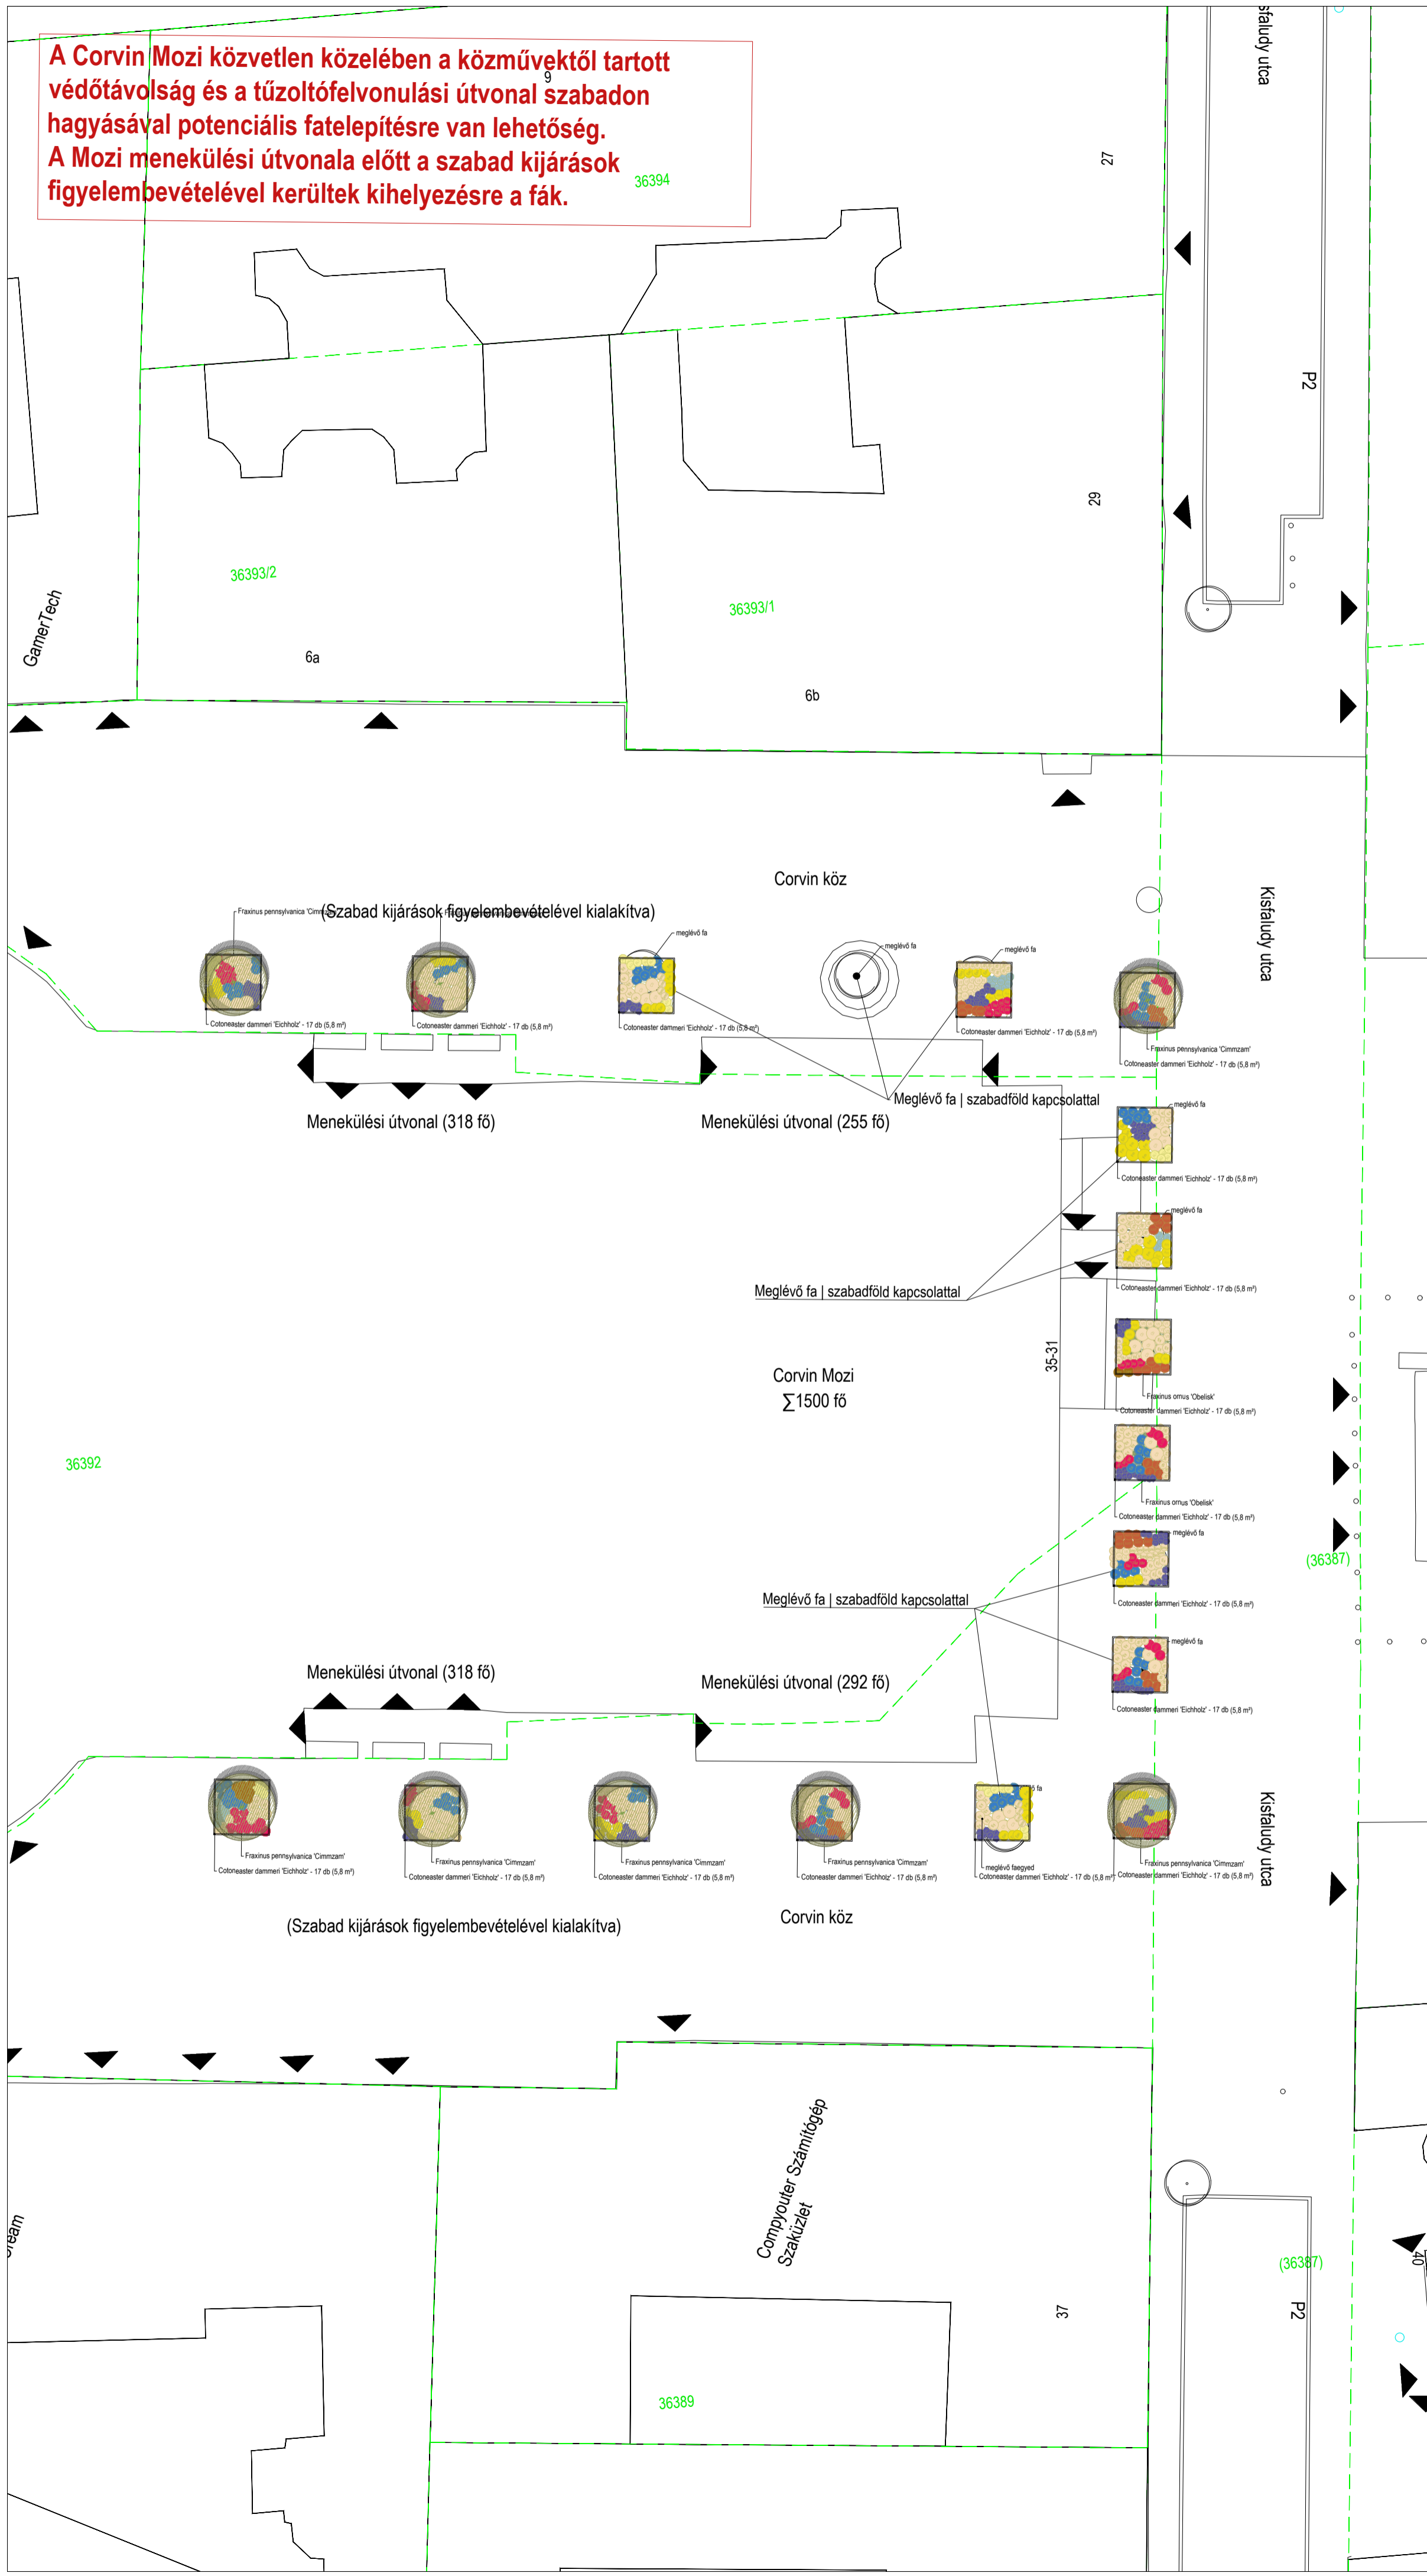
A Corvin Mozi közvetlen közelében a közművektől tartott védőtávolság és a tűzoltófelvonulási útvonal szabadon hagyásával potenciális fatelepítésre van lehetőség.
A Mozi menekülési útvonala előtt a szabad kijáratok figyelembevételével kerültek kihelyezésre a fák.

9
36394
27
sfaludy utca
P2
29
36393/2
36393/1
GamerTech
6a
6b

Corvin köz
(Szabad kijáratok figyelembevételével kialakítva)
Fraxinus pennsylvanica 'Cimmzam'
meglévő fa
meglévő fa
meglévő fa
Kisfaludy utca
Cotoneaster dammeri 'Eichholz' - 17 db (5,8 m²)
Cotoneaster dammeri 'Eichholz' - 17 db (5,8 m²)
Cotoneaster dammeri 'Eichholz' - 17 db (5,8 m²)
Cotoneaster dammeri 'Eichholz' - 17 db (5,8 m²)
Fraxinus pennsylvanica 'Cimmzam'
Cotoneaster dammeri 'Eichholz' - 17 db (5,8 m²)
Meglévő fa | szabadföld kapcsolattal
Menekülési útvonal (318 fő)
Menekülési útvonal (255 fő)
meglévő fa
Cotoneaster dammeri 'Eichholz' - 17 db (5,8 m²)
meglévő fa
Meglévő fa | szabadföld kapcsolattal
Cotoneaster dammeri 'Eichholz' - 17 db (5,8 m²)
35-31
Corvin Mozi
∑1500 fő
Fraxinus ornus 'Obelisk'
Cotoneaster dammeri 'Eichholz' - 17 db (5,8 m²)
36392
Fraxinus ornus 'Obelisk'
Cotoneaster dammeri 'Eichholz' - 17 db (5,8 m²)
meglévő fa
(36387)
Meglévő fa | szabadföld kapcsolattal
Cotoneaster dammeri 'Eichholz' - 17 db (5,8 m²)
meglévő fa
Menekülési útvonal (318 fő)
Menekülési útvonal (292 fő)
Cotoneaster dammeri 'Eichholz' - 17 db (5,8 m²)
fa
Fraxinus pennsylvanica 'Cimmzam'
Cotoneaster dammeri 'Eichholz' - 17 db (5,8 m²)
Fraxinus pennsylvanica 'Cimmzam'
Cotoneaster dammeri 'Eichholz' - 17 db (5,8 m²)
Fraxinus pennsylvanica 'Cimmzam'
Cotoneaster dammeri 'Eichholz' - 17 db (5,8 m²)
Fraxinus pennsylvanica 'Cimmzam'
Cotoneaster dammeri 'Eichholz' - 17 db (5,8 m²)
meglévő faegyed
Cotoneaster dammeri 'Eichholz' - 17 db (5,8 m²)
Fraxinus pennsylvanica 'Cimmzam'
Cotoneaster dammeri 'Eichholz' - 17 db (5,8 m²)
Kisfaludy utca
(Szabad kijáratok figyelembevételével kialakítva)
Corvin köz
Compyouter Számítógép Szaküzlet
eam
(36387)
P2
37
36389
40